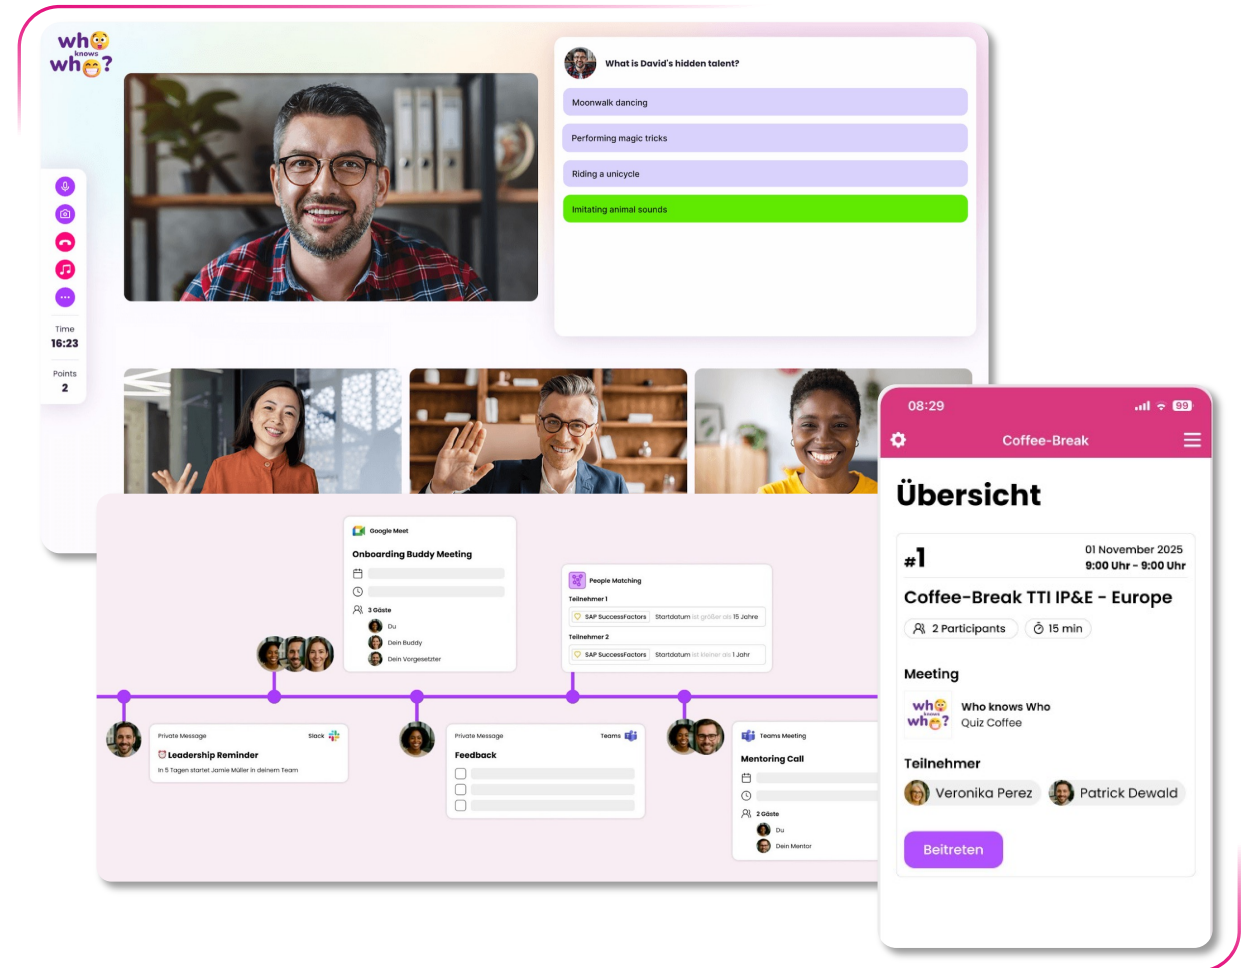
who knows who?

What is David's hidden talent?

Moonwalk dancing

Performing magic tricks

Riding a unicycle

Imitating animal sounds

Time
16:23

Points
2

Google Meet
Onboarding Buddy Meeting
3 Gäste
Du
Dein Buddy
Dein Vorgesetzter

People Matching
Teilnehmer 1
SAP SuccessFactors Startdatum ist größer als 15 Jahre
Teilnehmer 2
SAP SuccessFactors Startdatum ist kleiner als 1 Jahr

Private Message Slack
Leadership Reminder
In 5 Tagen startet Jamie Müller in deinem Team

Private Message Teams
Feedback

Teams Meeting
Mentoring Call
2 Gäste
Du
Dein Mentor

08:29 99
Coffee-Break

Übersicht

#1
01 November 2025
9:00 Uhr - 9:00 Uhr

Coffee-Break TTI IP&E - Europe
2 Participants 15 min

Meeting
who knows who?
Who knows Who
Quiz Coffee

Teilnehmer
Veronika Perez Patrick Dewald

Beitreten